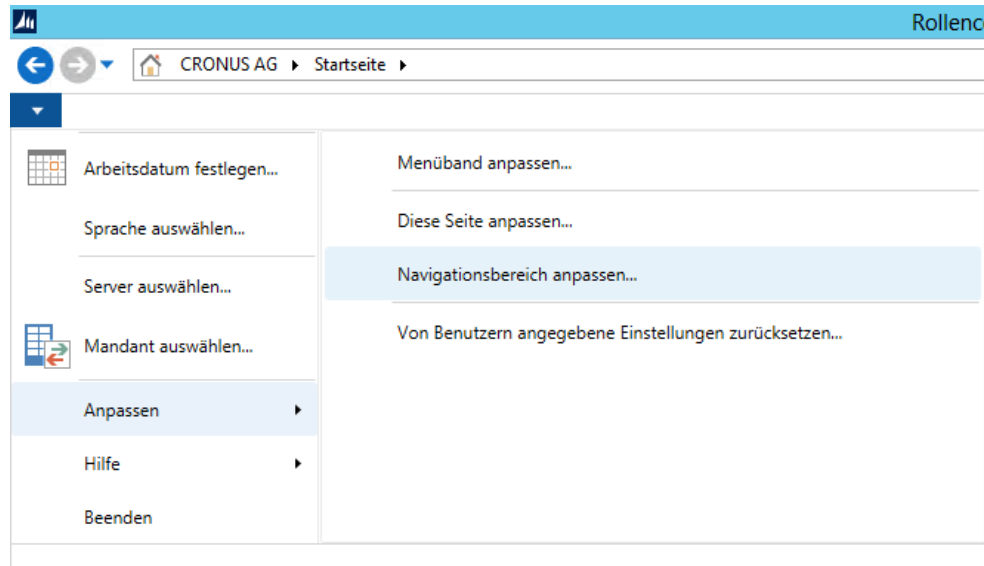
Rollenc

CRONUS AG ▸ Startseite ▸

Arbeitsdatum festlegen...
Sprache auswählen...
Server auswählen...
Mandant auswählen...
Anpassen ▸
Hilfe ▸
Beenden

Menüband anpassen...
Diese Seite anpassen...
Navigationsbereich anpassen...
Von Benutzern angegebene Einstellungen zurücksetzen...